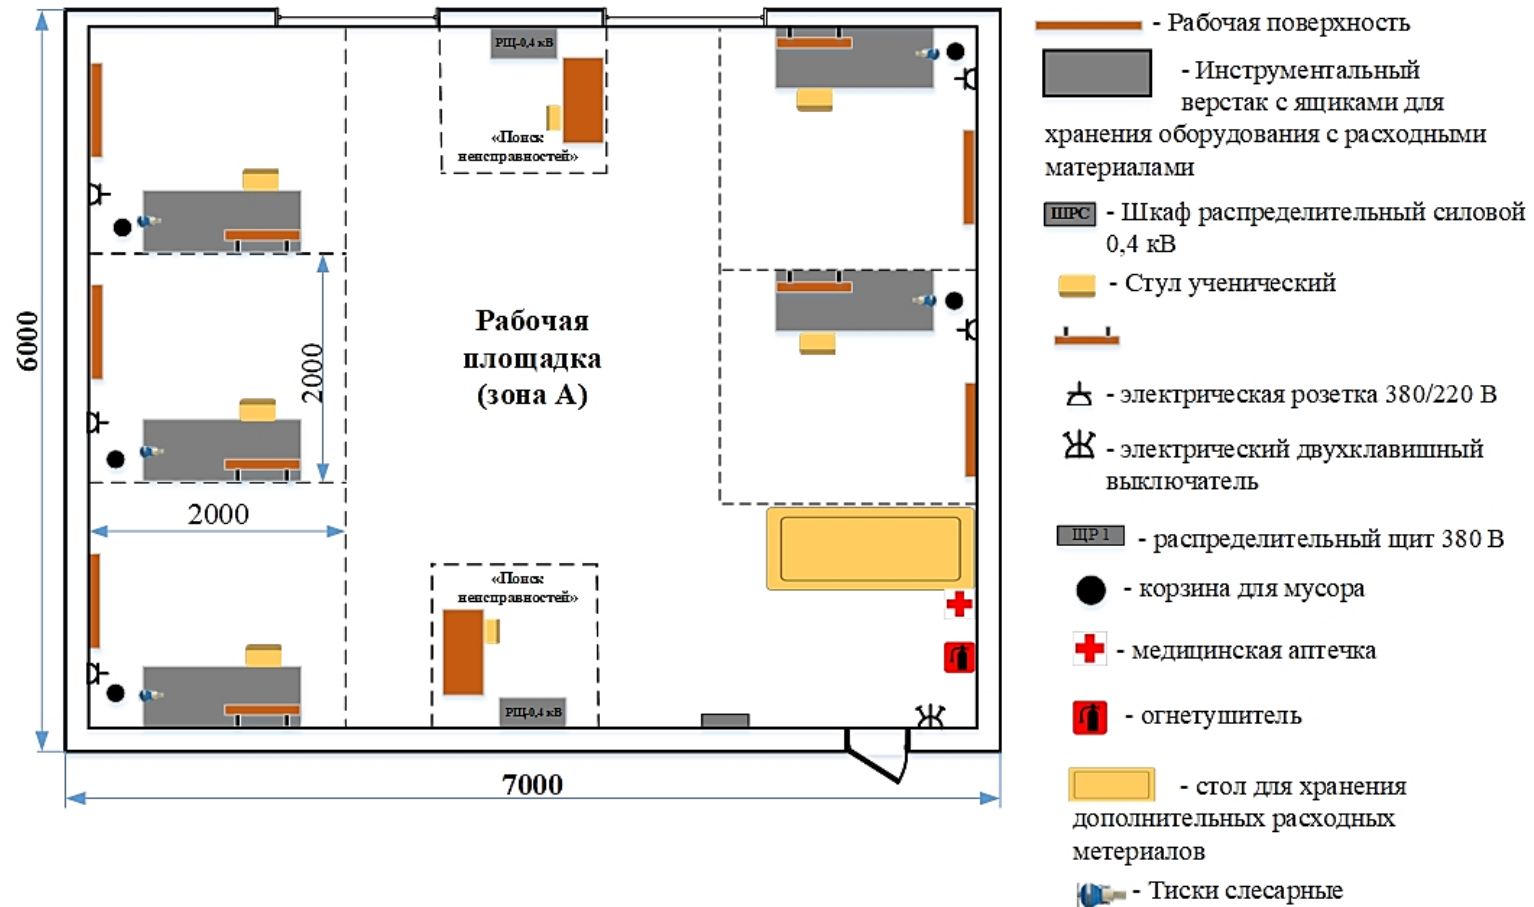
РЩ-0,4 кВ
«Поиск неисправностей»

Рабочая площадка (зона А)

6000
2000
2000

«Поиск неисправностей»
РЩ-0,4 кВ

7000

- Рабочая поверхность
- Инструментальный верстак с ящиками для хранения оборудования с расходными материалами
ШРС - Шкаф распределительный силовой 0,4 кВ
- Стул ученический
- электрическая розетка 380/220 В
- электрический двухклавишный выключатель
ЩР 1 - распределительный щит 380 В
- корзина для мусора
- медицинская аптечка
- огнетушитель
- стол для хранения дополнительных расходных метериалов
- Тиски слесарные